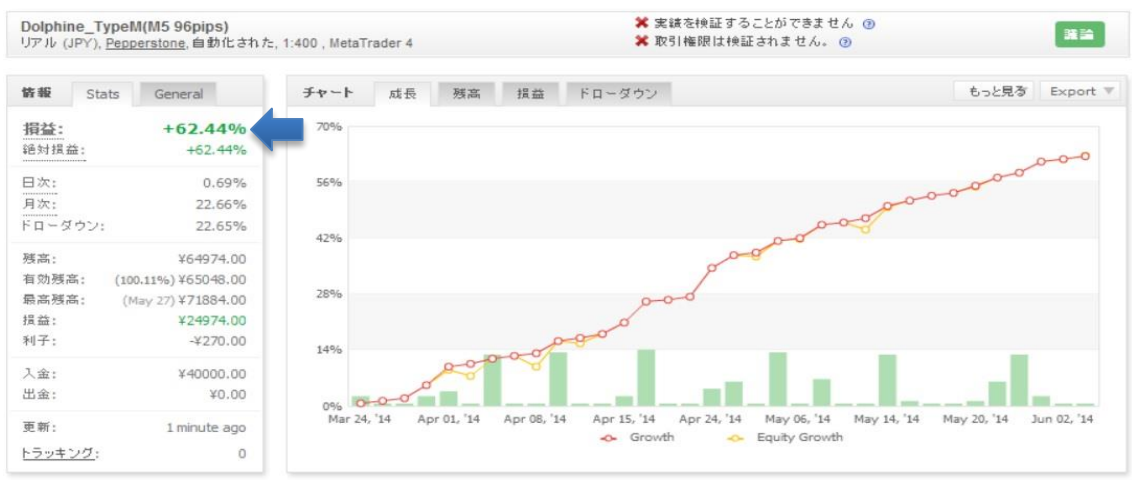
Dolphine_TypeM(M5 96pips)
リアル (JPY), Pepperstone, 自動化された, 1:400 , MetaTrader 4

✖ 実績を検証することができません
✖ 取引権限は検証されません。

議論

情報 Stats General

損益: +62.44%
絶対損益: +62.44%
日次: 0.69%
月次: 22.66%
ドローダウン: 22.65%
残高: ¥64974.00
有効残高: (100.11%) ¥65048.00
最高残高: (May 27) ¥71884.00
損益: ¥24974.00
利子: -¥270.00
入金: ¥40000.00
出金: ¥0.00
更新: 1 minute ago
トラッキング: 0

チャート 成長 残高 損益 ドローダウン もっと見る Export

70%
56%
42%
28%
14%
0%
Mar 24, '14 Apr 01, '14 Apr 08, '14 Apr 15, '14 Apr 24, '14 May 06, '14 May 14, '14 May 20, '14 Jun 02, '14

Growth Equity Growth